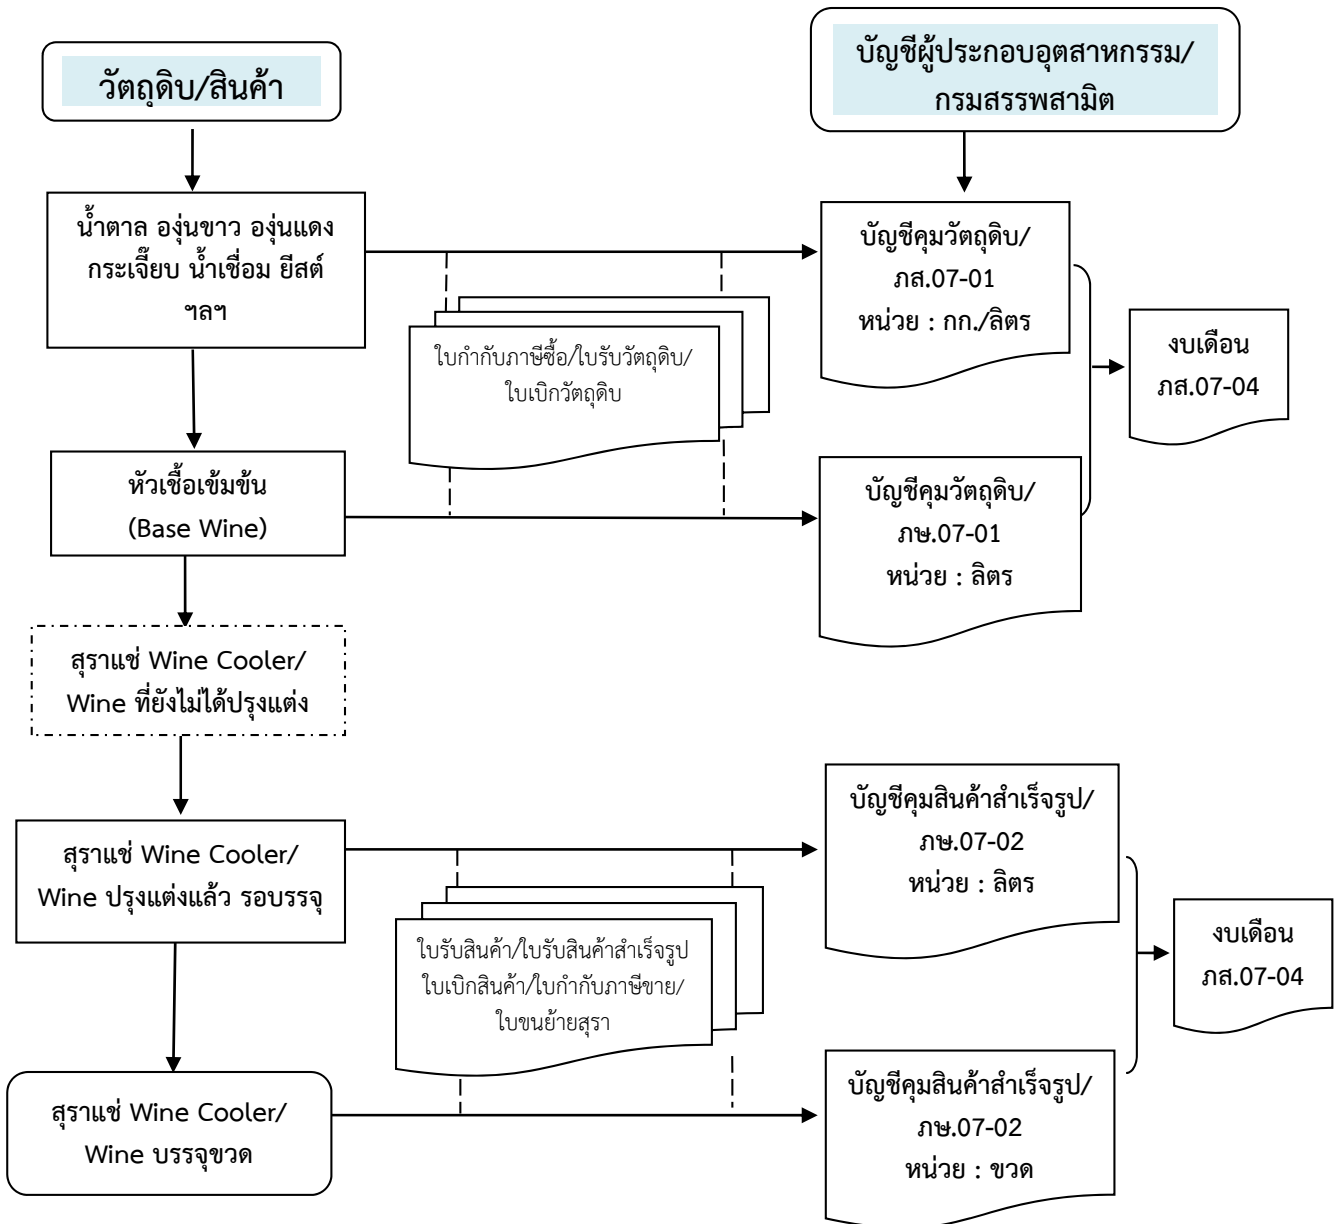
วัตถุดิบ/สินค้า

บัญชีผู้ประกอบอุตสาหกรรม/ กรมสรรพสามิต

น้ำตาล องุ่นขาว องุ่นแดง กระเจี๊ยบ น้ำเชื่อม ยีสต์ ฯลฯ

บัญชีคุมวัตถุดิบ/ ภส.07-01 หน่วย : กก./ลิตร

ใบกำกับภาษีซื้อ/ใบรับวัตถุดิบ/ ใบเบิกวัตถุดิบ

งบเดือน ภส.07-04

หัวเชื้อเข้มข้น (Base Wine)

บัญชีคุมวัตถุดิบ/ ภษ.07-01 หน่วย : ลิตร

สุราแช่ Wine Cooler/ Wine ที่ยังไม่ได้ปรุงแต่ง

สุราแช่ Wine Cooler/ Wine ปรุงแต่งแล้ว รอบรรจุ

บัญชีคุมสินค้าสำเร็จรูป/ ภษ.07-02 หน่วย : ลิตร

ใบรับสินค้า/ใบรับสินค้าสำเร็จรูป ใบเบิกสินค้า/ใบกำกับภาษีขาย/ ใบขนย้ายสุรา

งบเดือน ภส.07-04

สุราแช่ Wine Cooler/ Wine บรรจุขวด

บัญชีคุมสินค้าสำเร็จรูป/ ภษ.07-02 หน่วย : ขวด